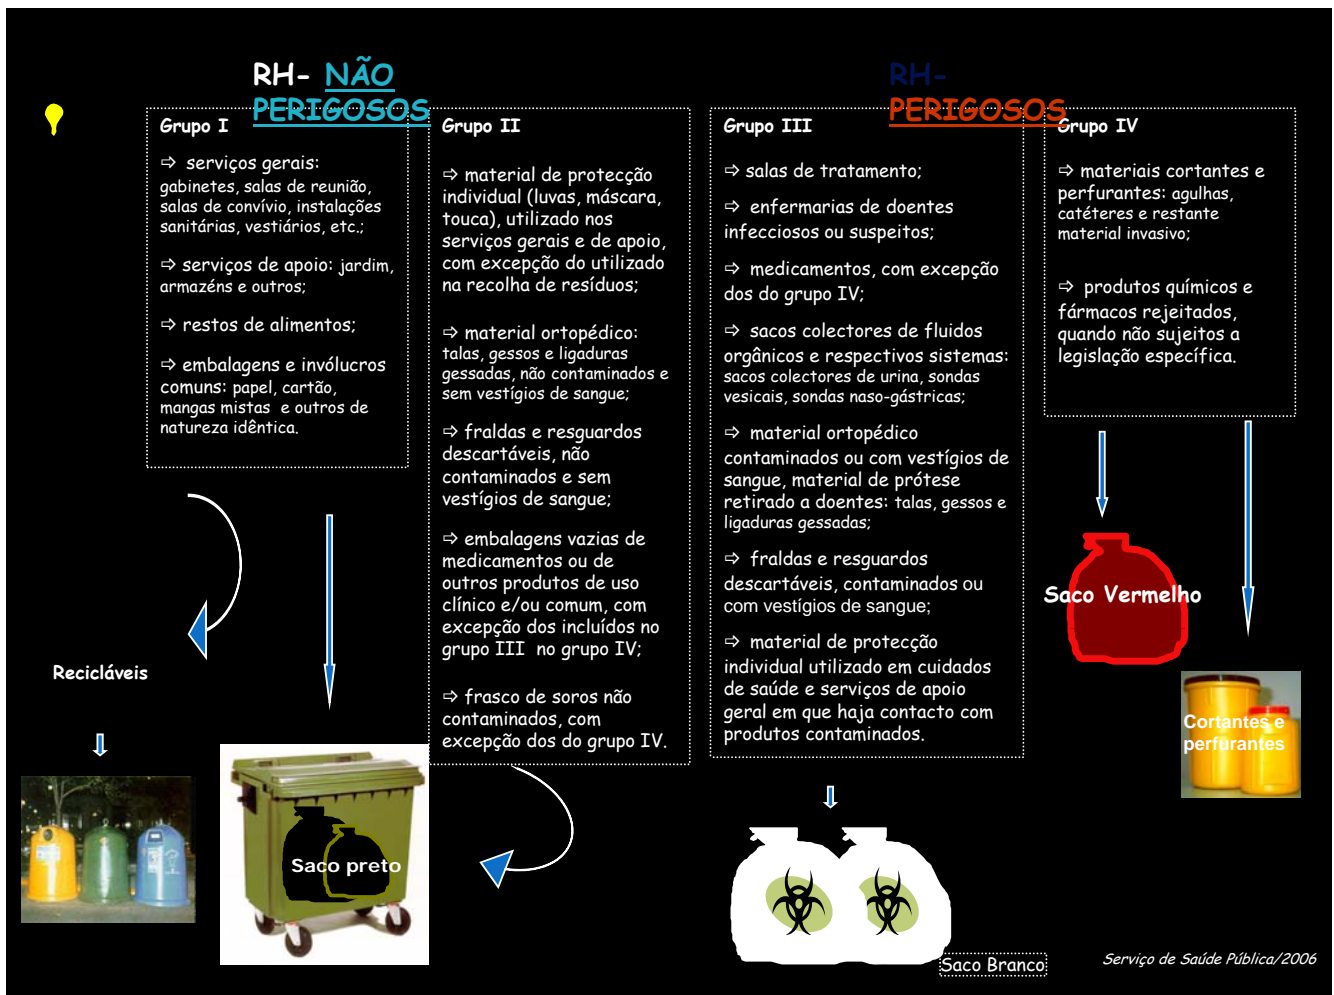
RH- NÃO PERIGOSOS

RH- PERIGOSOS

Grupo I

⇨ serviços gerais: gabinetes, salas de reunião, salas de convívio, instalações sanitárias, vestiários, etc.;

⇨ serviços de apoio: jardim, armazéns e outros;

⇨ restos de alimentos;

⇨ embalagens e invólucros comuns: papel, cartão, mangas mistas e outros de natureza idêntica.

Grupo II

⇨ material de protecção individual (luvas, máscara, touca), utilizado nos serviços gerais e de apoio, com excepção do utilizado na recolha de resíduos;

⇨ material ortopédico: talas, gessos e ligaduras gessadas, não contaminados e sem vestígios de sangue;

⇨ fraldas e resguardos descartáveis, não contaminados e sem vestígios de sangue;

⇨ embalagens vazias de medicamentos ou de outros produtos de uso clínico e/ou comum, com excepção dos incluídos no grupo III no grupo IV;

⇨ frasco de soros não contaminados, com excepção dos do grupo IV.

Grupo III

⇨ salas de tratamento;

⇨ enfermarias de doentes infecciosos ou suspeitos;

⇨ medicamentos, com excepção dos do grupo IV;

⇨ sacos colectores de fluidos orgânicos e respectivos sistemas: sacos colectores de urina, sondas vesicais, sondas naso-gástricas;

⇨ material ortopédico contaminados ou com vestígios de sangue, material de prótese retirado a doentes: talas, gessos e ligaduras gessadas;

⇨ fraldas e resguardos descartáveis, contaminados ou com vestígios de sangue;

⇨ material de protecção individual utilizado em cuidados de saúde e serviços de apoio geral em que haja contacto com produtos contaminados.

Grupo IV

⇨ materiais cortantes e perfurantes: agulhas, catéteres e restante material invasivo;

⇨ produtos químicos e fármacos rejeitados, quando não sujeitos a legislação específica.

Recicláveis

Saco preto

Saco Vermelho

Cortantes e perfurantes

Saco Branco

Serviço de Saúde Pública/2006